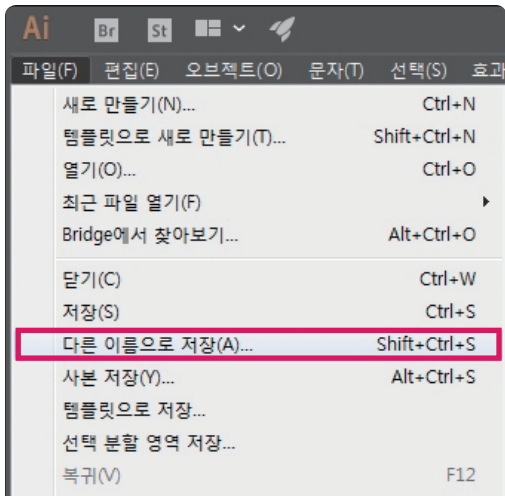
Ai Br St

파일(F) 편집(E) 오브젝트(O) 문자(T) 선택(S) 효과

새로 만들기(N)... Ctrl+N
템플릿으로 새로 만들기(T)... Shift+Ctrl+N
열기(O)... Ctrl+O
최근 파일 열기(F)
Bridge에서 찾아보기... Alt+Ctrl+O

닫기(C) Ctrl+W
저장(S) Ctrl+S
다른 이름으로 저장(A)... Shift+Ctrl+S
사본 저장(Y)... Alt+Ctrl+S
템플릿으로 저장...
선택 분할 영역 저장...
복귀(V) F12